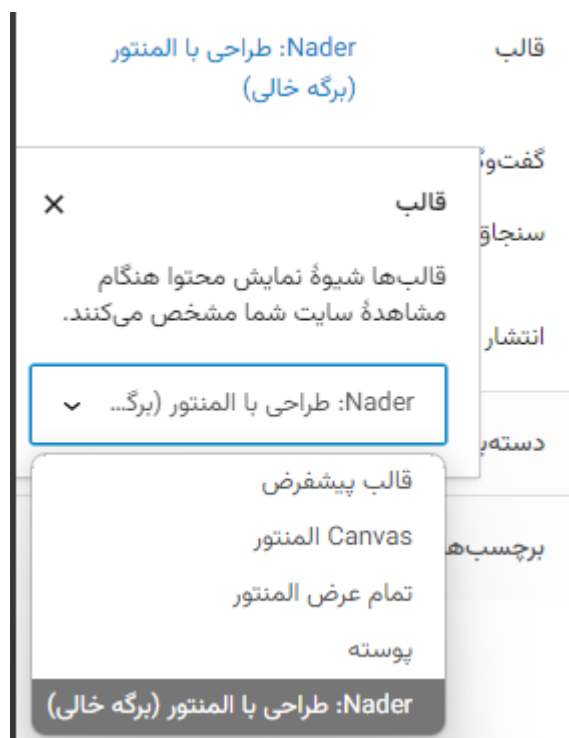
قالب

Nader: طراحی با المنتور (برگه خالی)

گفت‌و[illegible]

سنجاق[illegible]

انتشار

دسته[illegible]

برچسب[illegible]

قالب ×

قالب‌ها شیوهٔ نمایش محتوا هنگام مشاهدهٔ سایت شما مشخص می‌کنند.

Nader: طراحی با المنتور (برگ...

قالب پیشفرض

Canvas المنتور

تمام عرض المنتور

پوسته

Nader: طراحی با المنتور (برگه خالی)